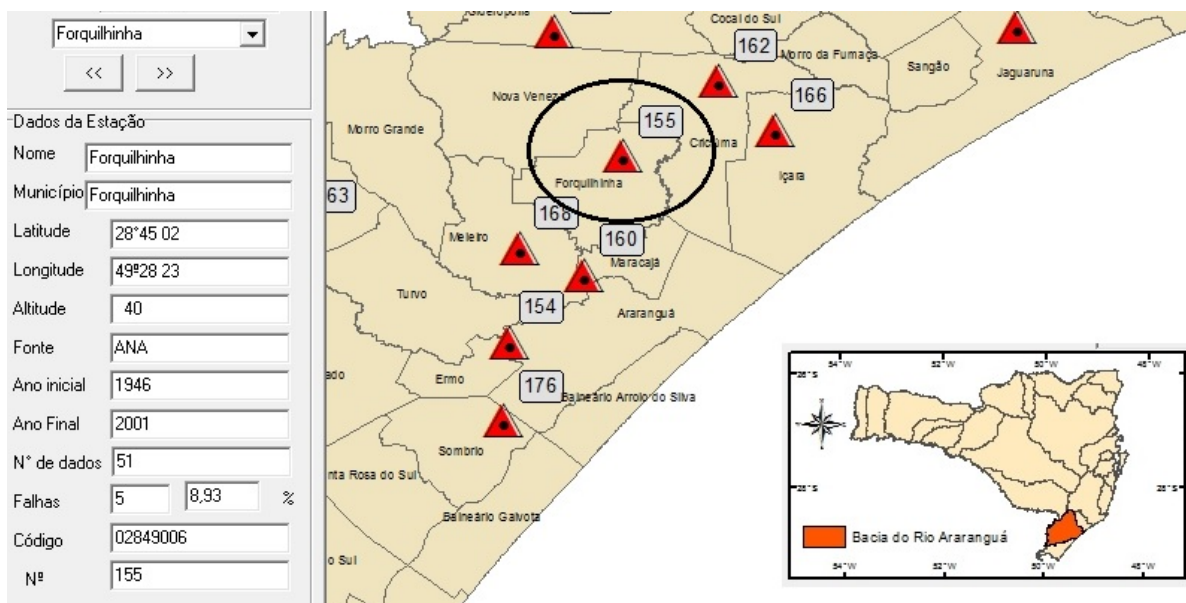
Forquilhinha
<<
>>
Dados da Estação
Nome Forquilhinha
Município Forquilhinha
Latitude 28°45 02
Longitude 49º28 23
Altitude 40
Fonte ANA
Ano inicial 1946
Ano Final 2001
N° de dados 51
Falhas 5 8,93 %
Código 02849006
Nº 155

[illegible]
Cocal do Sul
162
Morro da Fumaça
Sangão
Jaguaruna
166
Nova Veneza
155
Morro Grande
Criciúma
Içara
Forquilhinha
63
168
160
Meleiro
Maracajá
Turvo
154
Araranguá
ado
Ermo
176
Balneário Arroio do Silva
Sombrio
nta Rosa do Sul
Balneário Gaivota
o Sul

54°W
52°W
50°W
48°W
26°S
28°S
Bacia do Rio Araranguá